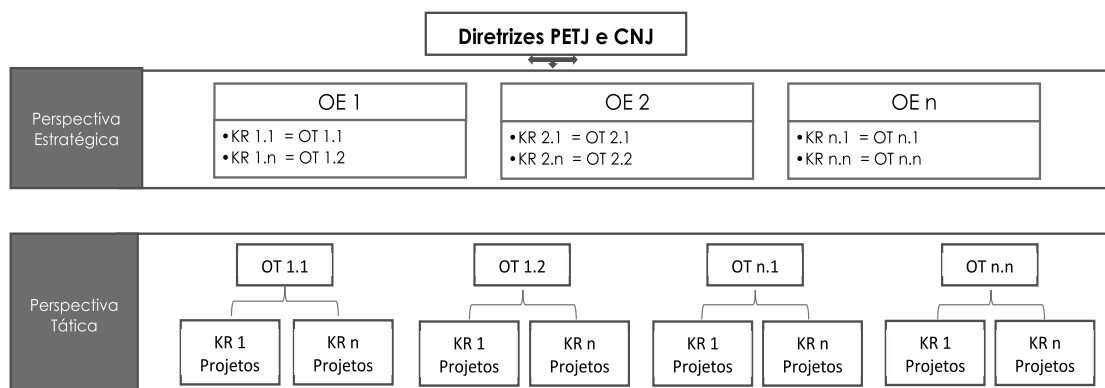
Diretrizes PETJ e CNJ

Perspectiva Estratégica

OE 1
•KR 1.1 = OT 1.1
•KR 1.n = OT 1.2

OE 2
•KR 2.1 = OT 2.1
•KR 2.n = OT 2.2

OE n
•KR n.1 = OT n.1
•KR n.n = OT n.n

Perspectiva Tática

OT 1.1
KR 1 Projetos
KR n Projetos

OT 1.2
KR 1 Projetos
KR n Projetos

OT n.1
KR 1 Projetos
KR n Projetos

OT n.n
KR 1 Projetos
KR n Projetos